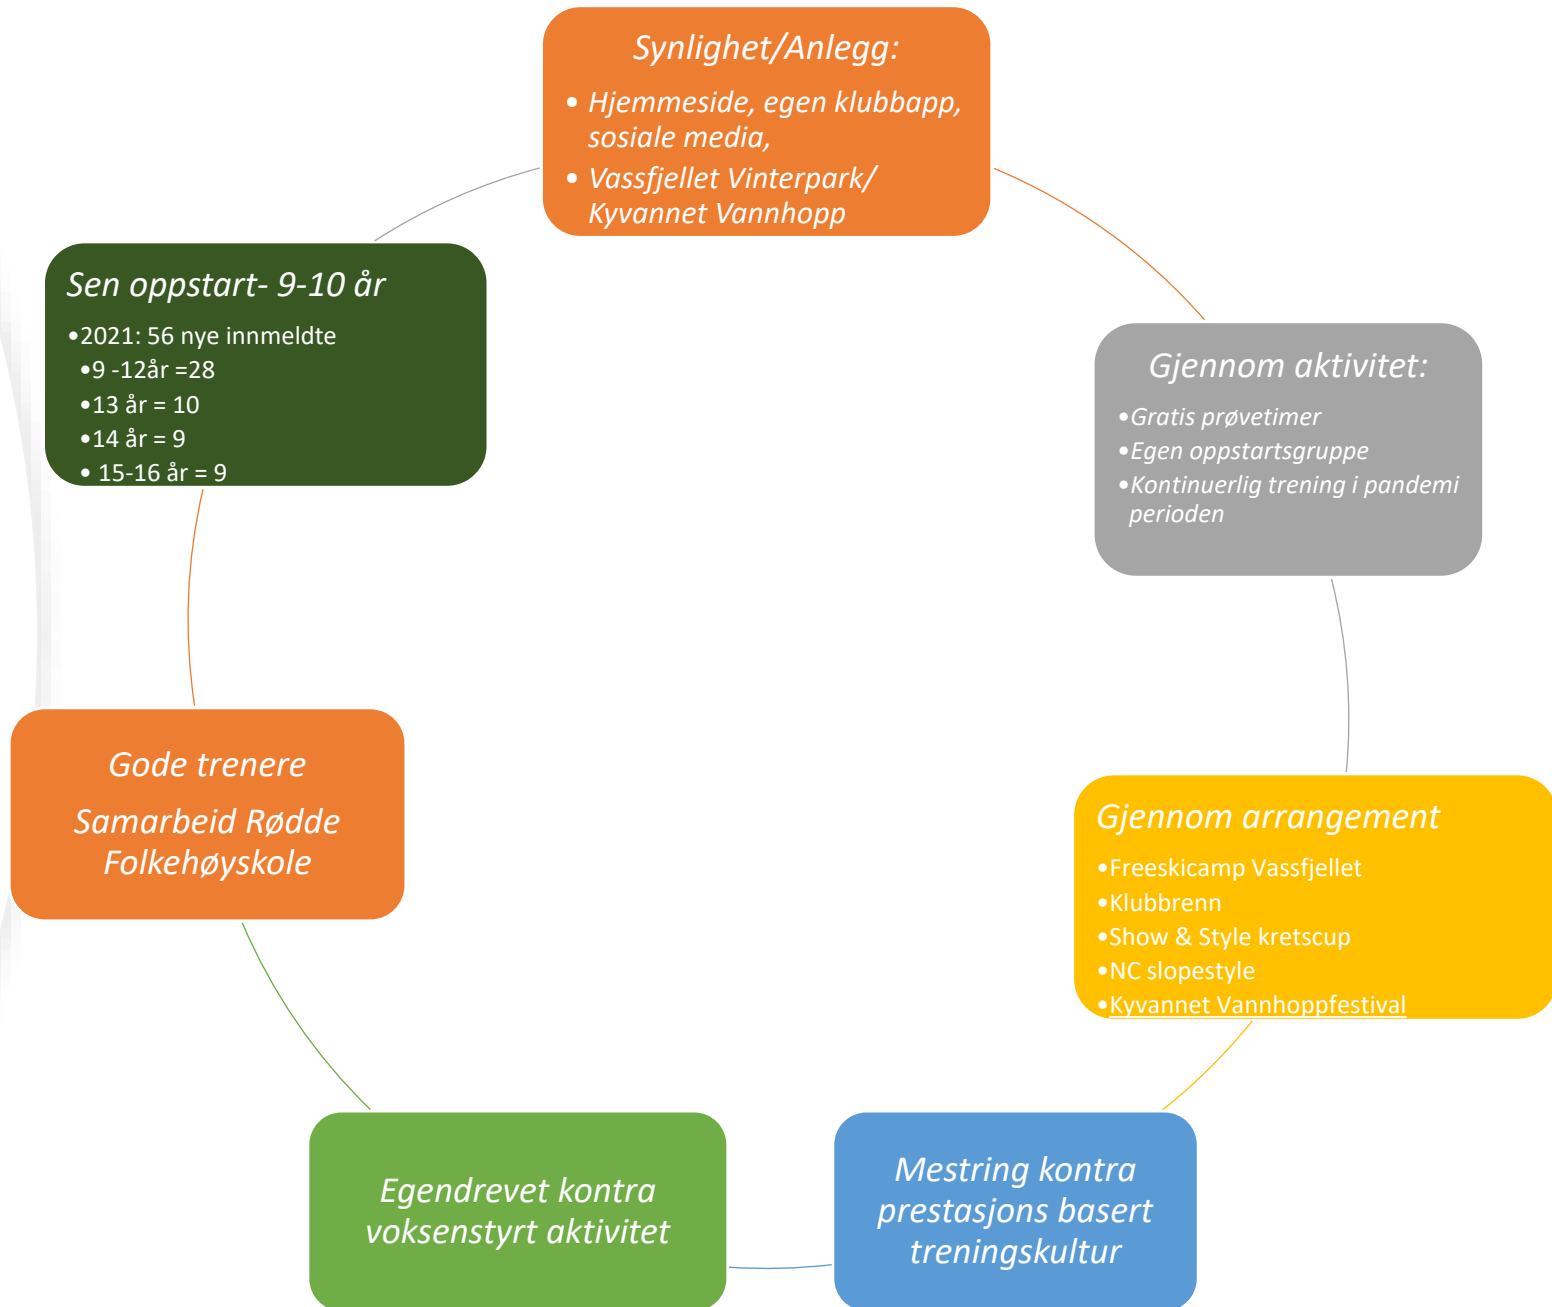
Synlighet/Anlegg:
• Hjemmeside, egen klubbapp, sosiale media,
• Vassfjellet Vinterpark/ Kyvannet Vannhopp

Gjennom aktivitet:
•Gratis prøvetimer
•Egen oppstartsgruppe
•Kontinuerlig trening i pandemi perioden

Gjennom arrangement
•Freeskicamp Vassfjellet
•Klubbrenn
•Show & Style kretscup
•NC slopestyle
•Kyvannet Vannhoppfestival

Mestring kontra prestasjons basert treningskultur

Egendrevet kontra voksenstyrt aktivitet

Gode trenere

Samarbeid Rødde Folkehøyskole

Sen oppstart- 9-10 år
•2021: 56 nye innmeldte
•9 -12år =28
•13 år = 10
•14 år = 9
• 15-16 år = 9